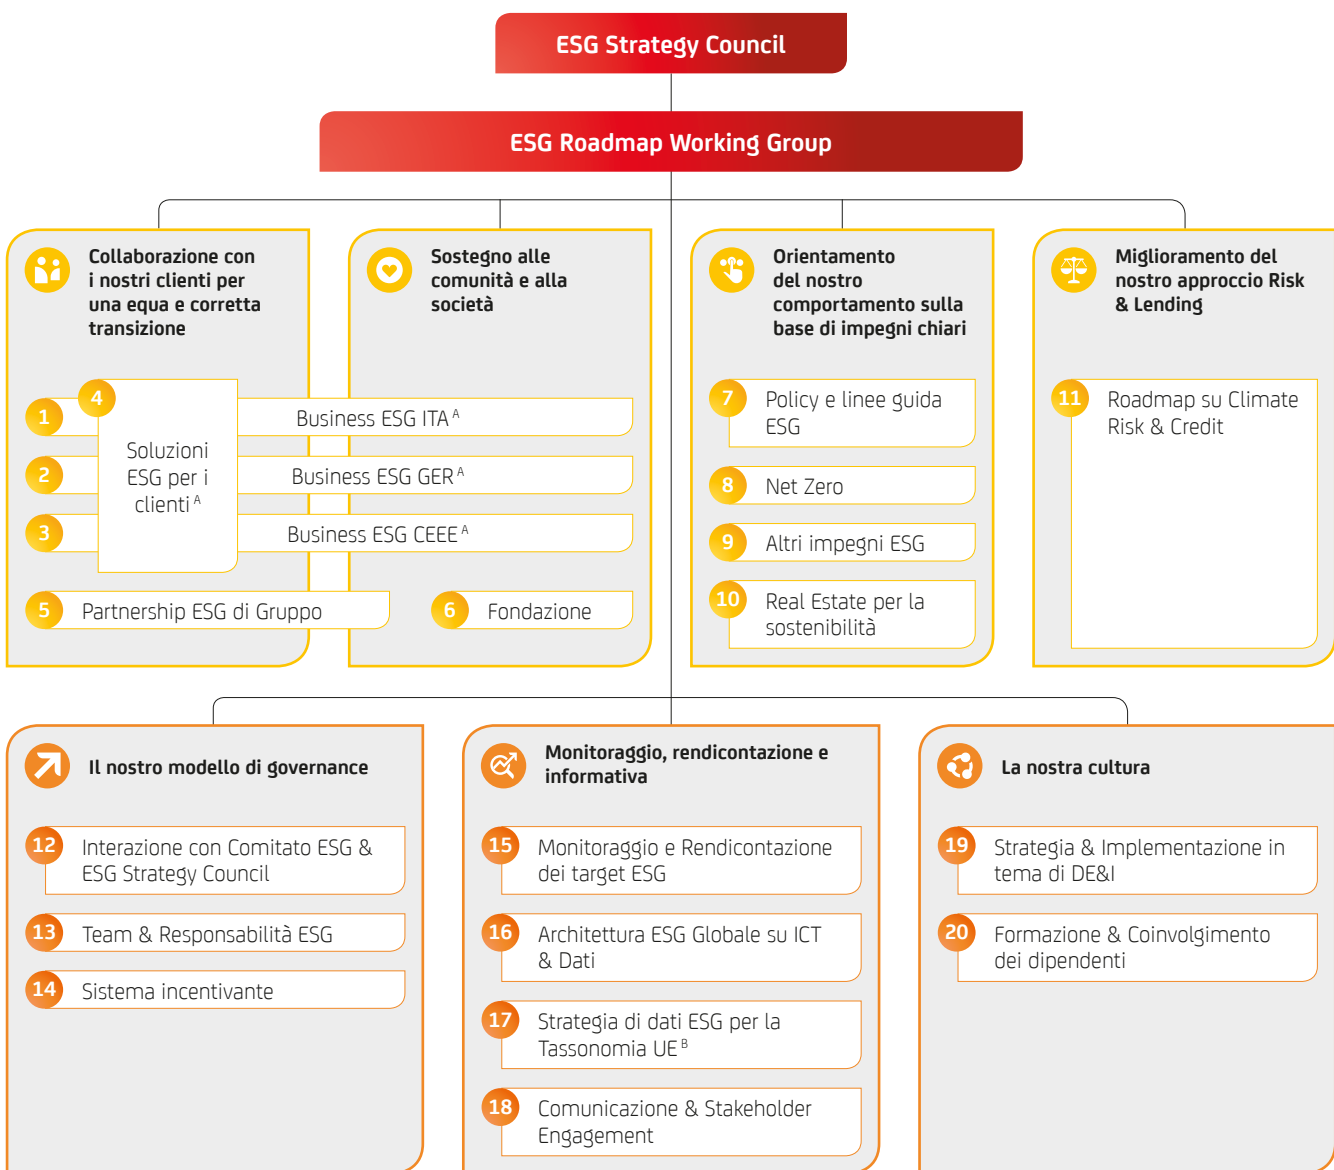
ESG Strategy Council

ESG Roadmap Working Group

Collaborazione con i nostri clienti per una equa e corretta transizione

Sostegno alle comunità e alla società

Orientamento del nostro comportamento sulla base di impegni chiari

Miglioramento del nostro approccio Risk & Lending

4 Soluzioni ESG per i clienti $^{A}$

1 Business ESG ITA $^{A}$

2 Business ESG GER $^{A}$

3 Business ESG CEEE $^{A}$

5 Partnership ESG di Gruppo

6 Fondazione

7 Policy e linee guida ESG

8 Net Zero

9 Altri impegni ESG

10 Real Estate per la sostenibilità

11 Roadmap su Climate Risk & Credit

Il nostro modello di governance

12 Interazione con Comitato ESG & ESG Strategy Council

13 Team & Responsabilità ESG

14 Sistema incentivante

Monitoraggio, rendicontazione e informativa

15 Monitoraggio e Rendicontazione dei target ESG

16 Architettura ESG Globale su ICT & Dati

17 Strategia di dati ESG per la Tassonomia UE $^{B}$

18 Comunicazione & Stakeholder Engagement

La nostra cultura

19 Strategia & Implementazione in tema di DE&I

20 Formazione & Coinvolgimento dei dipendenti